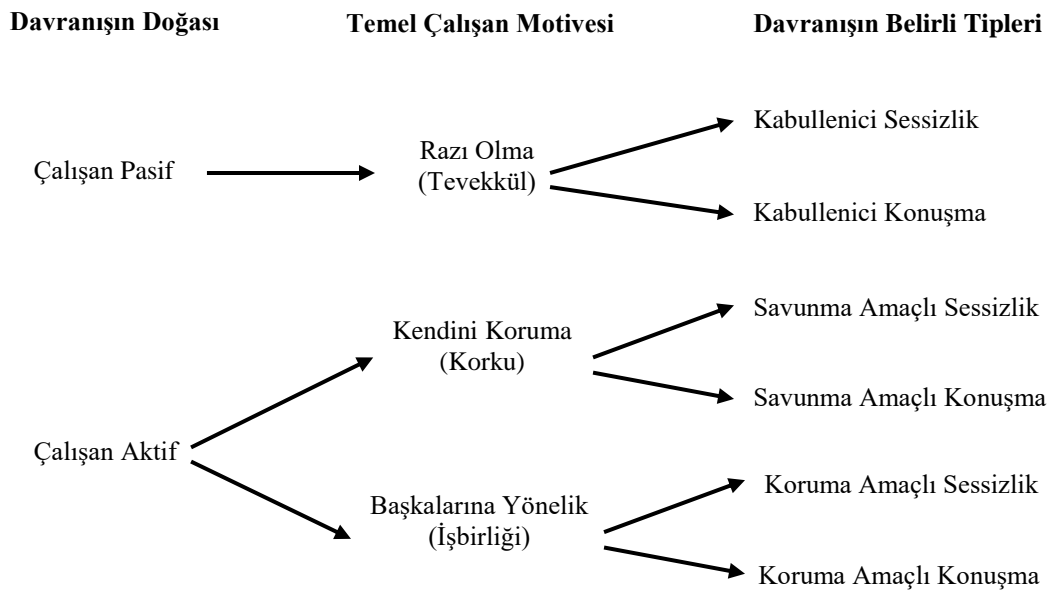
Davranışın Doğası

Temel Çalışan Motivesi

Davranışın Belirli Tipleri

Çalışan Pasif

Razı Olma (Tevekkül)

Kabullenici Sessizlik

Kabullenici Konuşma

Çalışan Aktif

Kendini Koruma (Korku)

Savunma Amaçlı Sessizlik

Savunma Amaçlı Konuşma

Başkalarına Yönelik (İşbirliği)

Koruma Amaçlı Sessizlik

Koruma Amaçlı Konuşma